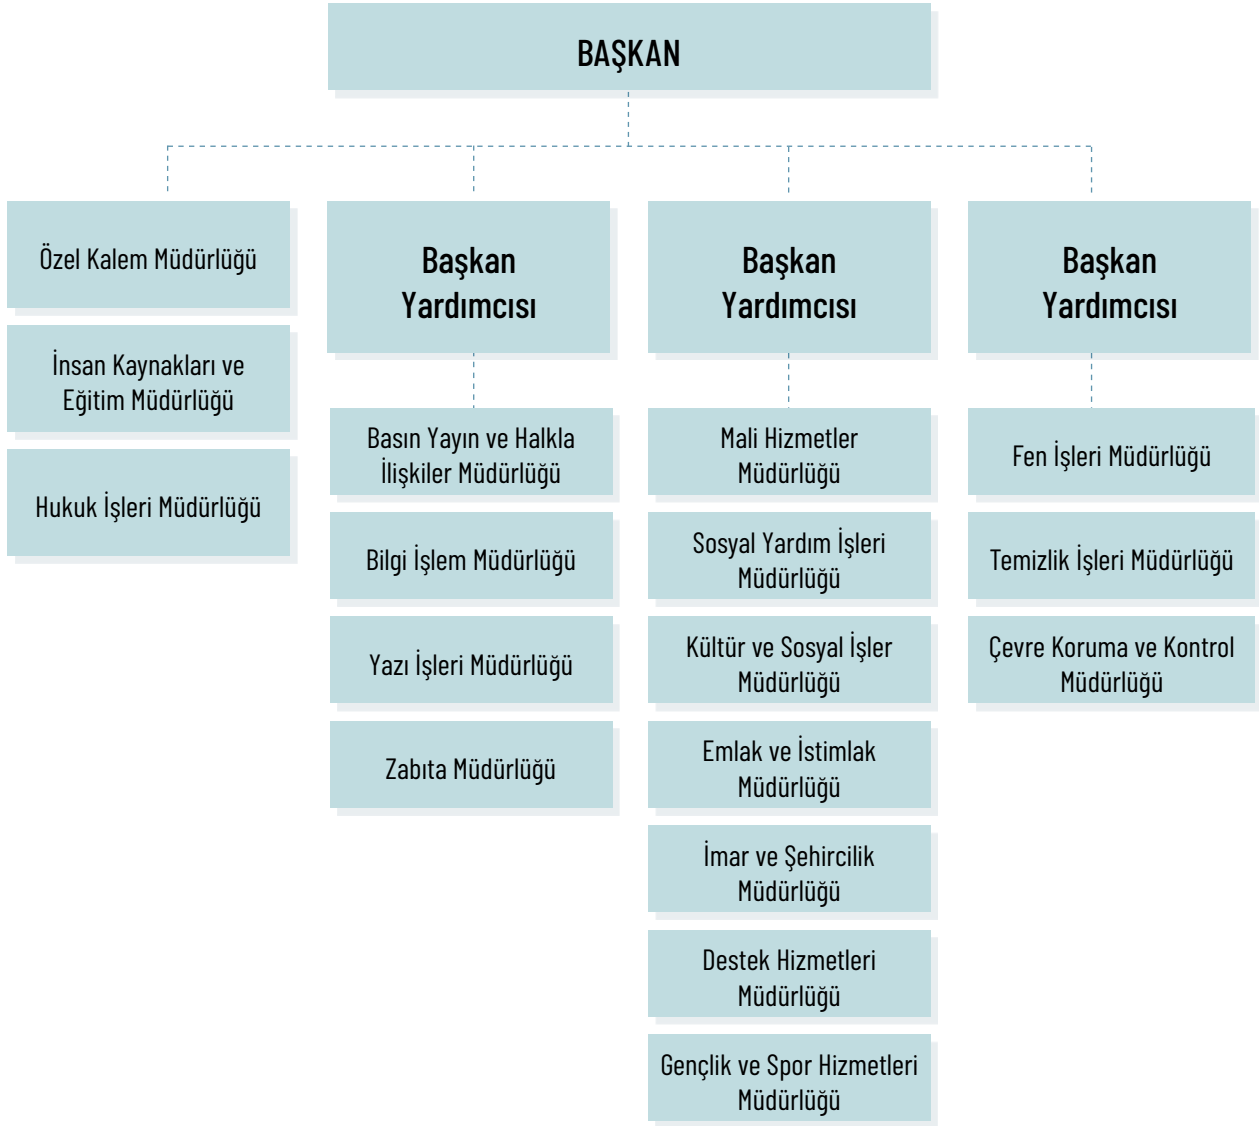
BAŞKAN

Özel Kalem Müdürlüğü

İnsan Kaynakları ve Eğitim Müdürlüğü

Hukuk İşleri Müdürlüğü

Başkan Yardımcısı

Basın Yayın ve Halkla İlişkiler Müdürlüğü

Bilgi İşlem Müdürlüğü

Yazı İşleri Müdürlüğü

Zabıta Müdürlüğü

Başkan Yardımcısı

Mali Hizmetler Müdürlüğü

Sosyal Yardım İşleri Müdürlüğü

Kültür ve Sosyal İşler Müdürlüğü

Emlak ve İstimlak Müdürlüğü

İmar ve Şehircilik Müdürlüğü

Destek Hizmetleri Müdürlüğü

Gençlik ve Spor Hizmetleri Müdürlüğü

Başkan Yardımcısı

Fen İşleri Müdürlüğü

Temizlik İşleri Müdürlüğü

Çevre Koruma ve Kontrol Müdürlüğü